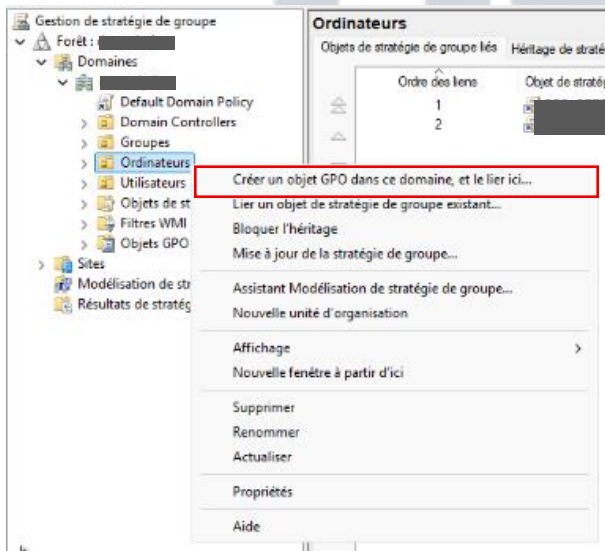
Gestion de stratégie de groupe
Forêt : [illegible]
Domaines
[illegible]
Default Domain Policy
Domain Controllers
Groupes
Ordinateurs
Utilisateurs
Objets de st
Filtres WMI
Objets GPO
Sites
Modélisation de str
Résultats de stratég

Ordinateurs
Objets de stratégie de groupe liés
Héritage de straté

| Ordre des liens | Objet de stratég |
|---|---|
| 1 | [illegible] |
| 2 | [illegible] |

Créer un objet GPO dans ce domaine, et le lier ici...
Lier un objet de stratégie de groupe existant...
Bloquer l'héritage
Mise à jour de la stratégie de groupe...
Assistant Modélisation de stratégie de groupe...
Nouvelle unité d'organisation
Affichage
Nouvelle fenêtre à partir d'ici
Supprimer
Renommer
Actualiser
Propriétés
Aide